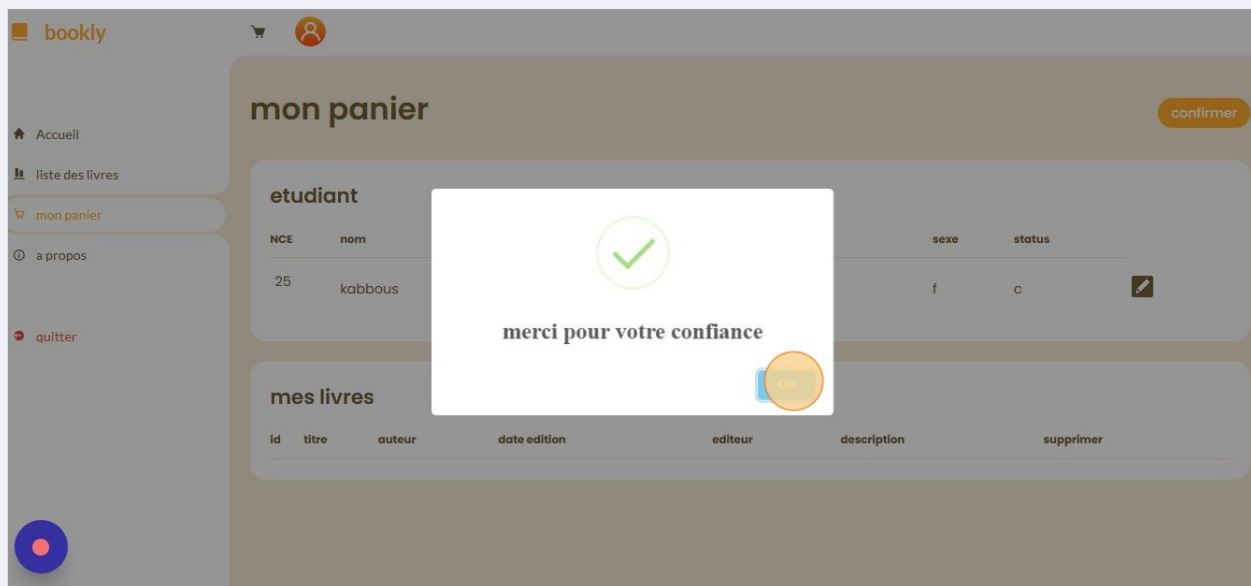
bookly

Accueil
liste des livres
mon panier
a propos
quitter

mon panier

confirmer

etudiant

| NCE | nom | sexe | status |
|---|---|---|---|
| 25 | kabbous | f | c |

merci pour votre confiance

OK

mes livres

| id | titre | auteur | date edition | editeur | description | supprimer |
|---|---|---|---|---|---|---|